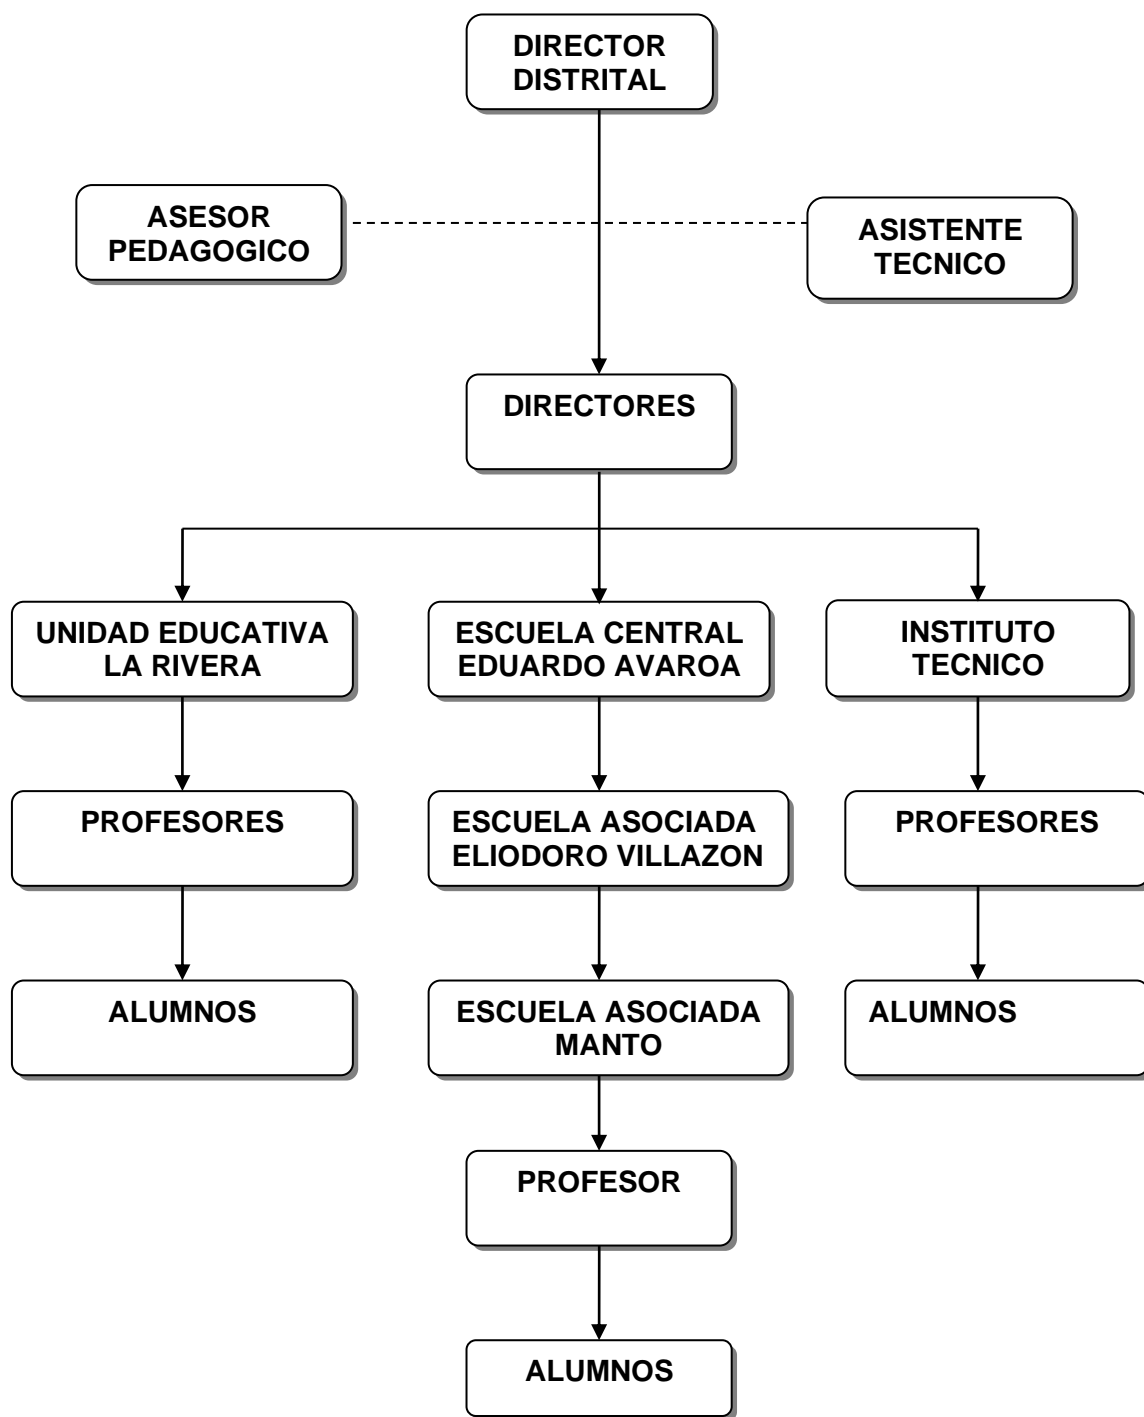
DIRECTOR DISTRITAL

ASESOR PEDAGOGICO

ASISTENTE TECNICO

DIRECTORES

UNIDAD EDUCATIVA LA RIVERA

PROFESORES

ALUMNOS

ESCUELA CENTRAL EDUARDO AVAROA

ESCUELA ASOCIADA ELIODORO VILLAZON

ESCUELA ASOCIADA MANTO

PROFESOR

ALUMNOS

INSTITUTO TECNICO

PROFESORES

ALUMNOS